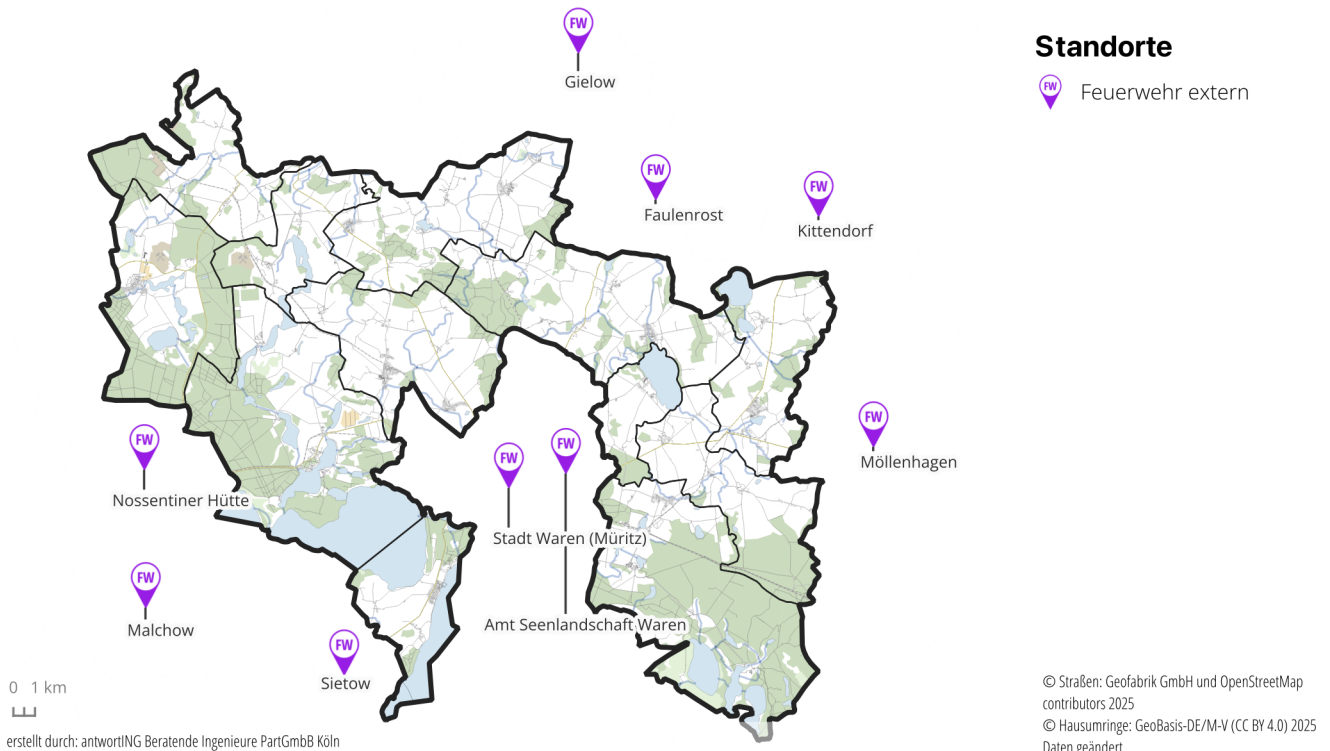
FW
Gielow

Standorte

FW
Feuerwehr extern

FW
Faulenrost

FW
Kittendorf

FW
Möllenhagen

FW
Nossentiner Hütte

FW
Stadt Waren (Müritz)

FW
Amt Seenlandschaft Waren

FW
Malchow

FW
Sietow

0 1 km

erstellt durch: antwortING Beratende Ingenieure PartGmbB Köln

© Straßen: Geofabrik GmbH und OpenStreetMap contributors 2025
© Hausumringe: GeoBasis-DE/M-V (CC BY 4.0) 2025
Daten geändert